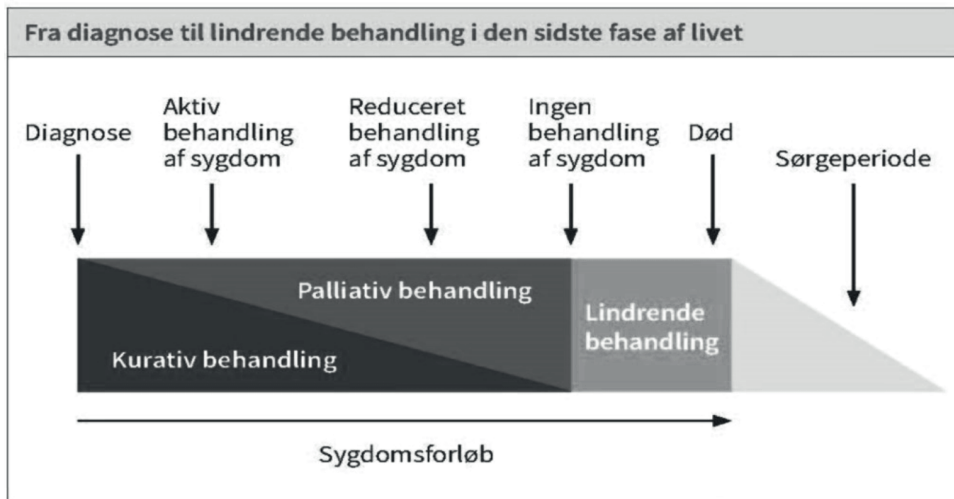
Fra diagnose til lindrende behandling i den sidste fase af livet

Diagnose

Aktiv behandling af sygdom

Reduceret behandling af sygdom

Ingen behandling af sygdom

Død

Sørgeperiode

Palliativ behandling

Kurativ behandling

Lindrende behandling

Sygdomsforløb